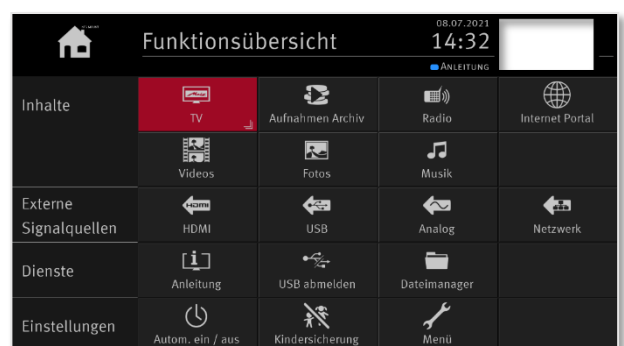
Funktionsübersicht

08.07.2021
14:32
ANLEITUNG

Inhalte

TV

Aufnahmen Archiv

Radio

Internet Portal

Videos

Fotos

Musik

Externe Signalquellen

HDMI

USB

Analog

Netzwerk

Dienste

Anleitung

USB abmelden

Dateimanager

Einstellungen

Autom. ein / aus

Kindersicherung

Menü